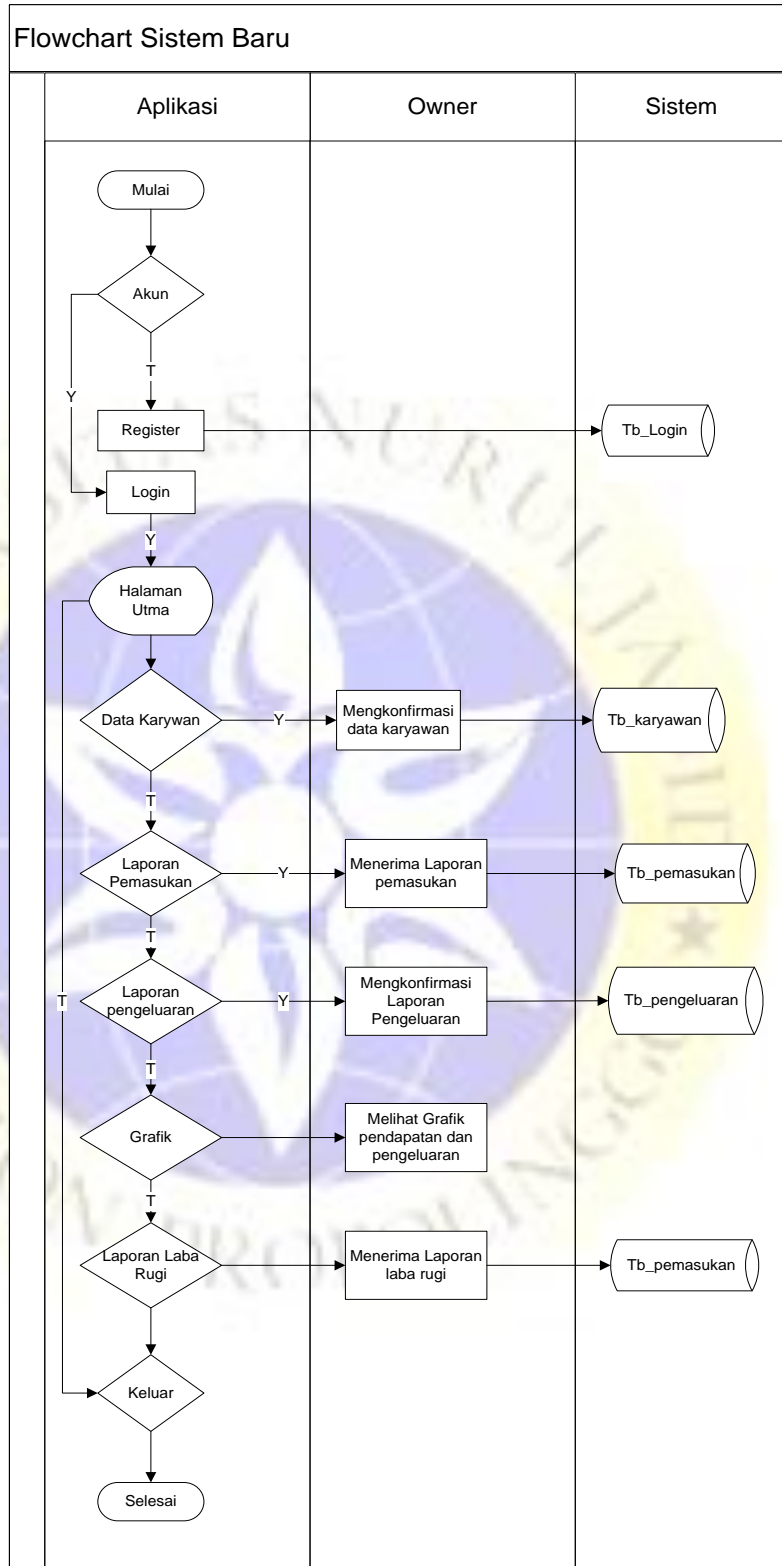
Flowchart Sistem Baru

Aplikasi

Owner

Sistem

Mulai

Akun

Y

T

Register

Tb_Login

Login

Y

Halaman Utma

Data Karywan

Y

Mengkonfirmasi data karyawan

Tb_karyawan

T

Laporan Pemasukan

Y

Menerima Laporan pemasukan

Tb_pemasukan

T

T

Laporan pengeluaran

Y

Mengkonfirmasi Laporan Pengeluaran

Tb_pengeluaran

T

Grafik

Melihat Grafik pendapatan dan pengeluaran

T

Laporan Laba Rugi

Menerima Laporan laba rugi

Tb_pemasukan

Keluar

Selesai